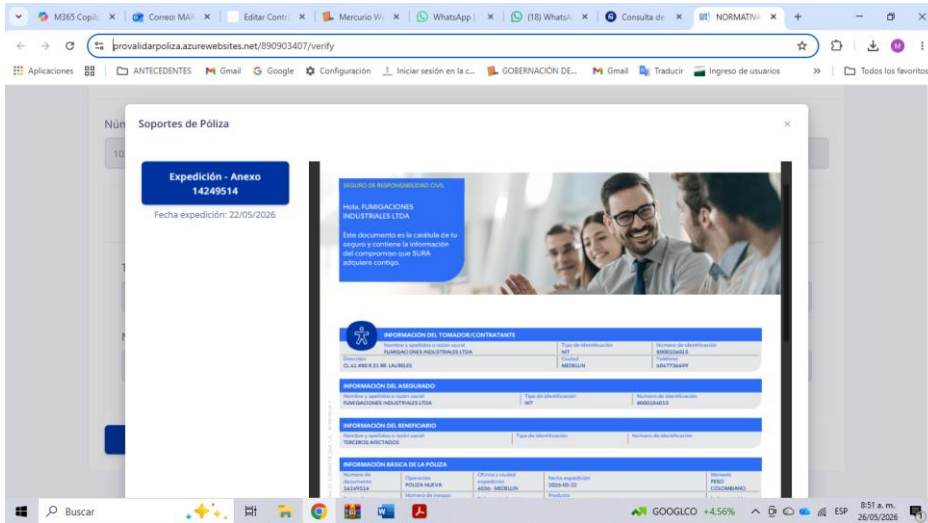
M365 Copilo | Correo: MAR | Editar Contr | Mercurio W | WhatsApp | (18) WhatsA | Consulta de | NORMATIVA

provalidarpoliza.azurewebsites.net/890903407/verify

Aplicaciones | ANTECEDENTES | Gmail | Google | Configuración | Iniciar sesión en la c... | GOBERNACIÓN DE... | Gmail | Traducir | Ingreso de usuarios | Todos los favoritos

Núm

10

Soportes de Póliza

Expedición - Anexo 14249514

Fecha expedición: 22/05/2026

SEGURO DE RESPONSABILIDAD CIVIL

Hola, FUMIGACIONES INDUSTRIALES LTDA

Este documento es la carátula de tu seguro y contiene la información del compromiso que SURA adquiere contigo.

INFORMACIÓN DEL TOMADOR/CONTRATANTE

| Nombre y apellidos o razón social | Tipo de identificación | Número de identificación |
|---|---|---|
| FUMIGACIONES INDUSTRIALES LTDA | NIT | 8000104010 |
| Dirección | Ciudad | Teléfono |
| CL 41 #80 B 31 BR LAURELES | MEDELLIN | 6047736699 |

INFORMACIÓN DEL ASEGURADO

| Nombre y apellidos o razón social | Tipo de identificación | Número de identificación |
|---|---|---|
| FUMIGACIONES INDUSTRIALES LTDA | NIT | 8000104010 |

INFORMACIÓN DEL BENEFICIARIO

| Nombre y apellidos o razón social | Tipo de identificación | Número de identificación |
|---|---|---|
| TERCEROS AFECTADOS | | |

INFORMACIÓN BÁSICA DE LA PÓLIZA

| Número de documento | Operación | Oficina y ciudad expedición | Fecha expedición | Moneda |
|---|---|---|---|---|
| 14249514 | POLIZA NUEVA | 4036 - MEDELLIN | 2026-05-22 | PESO COLOMBIANO |
| | Número de riesgos | | Producto | |

Buscar

GOOGLCO +4.56%

ESP

8:51 a. m.
26/05/2026